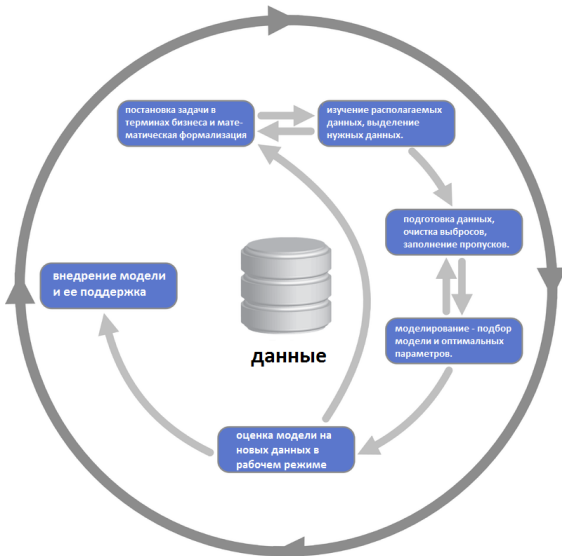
постановка задачи в терминах бизнеса и математическая формализация

изучение располагаемых данных, выделение нужных данных.

подготовка данных, очистка выбросов, заполнение пропусков.

моделирование - подбор модели и оптимальных параметров.

оценка модели на новых данных в рабочем режиме

внедрение модели и ее поддержка

данные